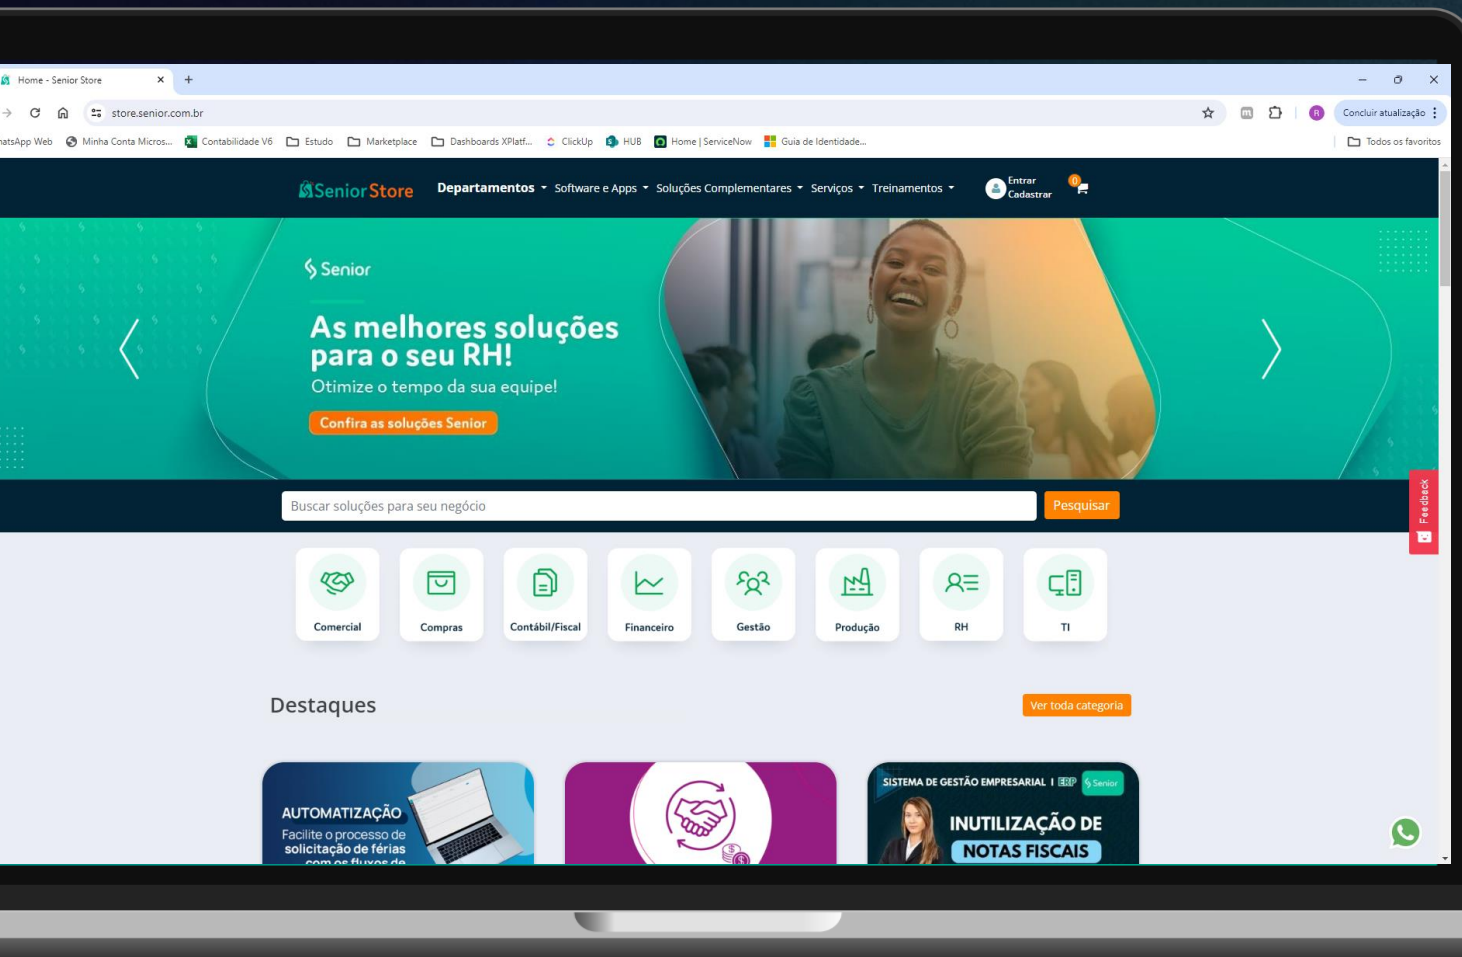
Home - Senior Store

store.senior.com.br

Concluir atualização

atsApp Web | Minha Conta Micros... | Contabilidade V6 | Estudo | Marketplace | Dashboards XPlatf... | ClickUp | HUB | Home | ServiceNow | Guia de Identidade... | Todos os favoritos

SeniorStore

Departamentos | Software e Apps | Soluções Complementares | Serviços | Treinamentos

Entrar
Cadastrar

0

Senior

As melhores soluções para o seu RH!

Otimize o tempo da sua equipe!

Confira as soluções Senior

Buscar soluções para seu negócio

Pesquisar

Feedback

Comercial | Compras | Contábil/Fiscal | Financeiro | Gestão | Produção | RH | TI

Destaques

Ver toda categoria

AUTOMATIZAÇÃO

Facilite o processo de solicitação de férias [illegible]

SISTEMA DE GESTÃO EMPRESARIAL | ERP Senior

INUTILIZAÇÃO DE NOTAS FISCAIS